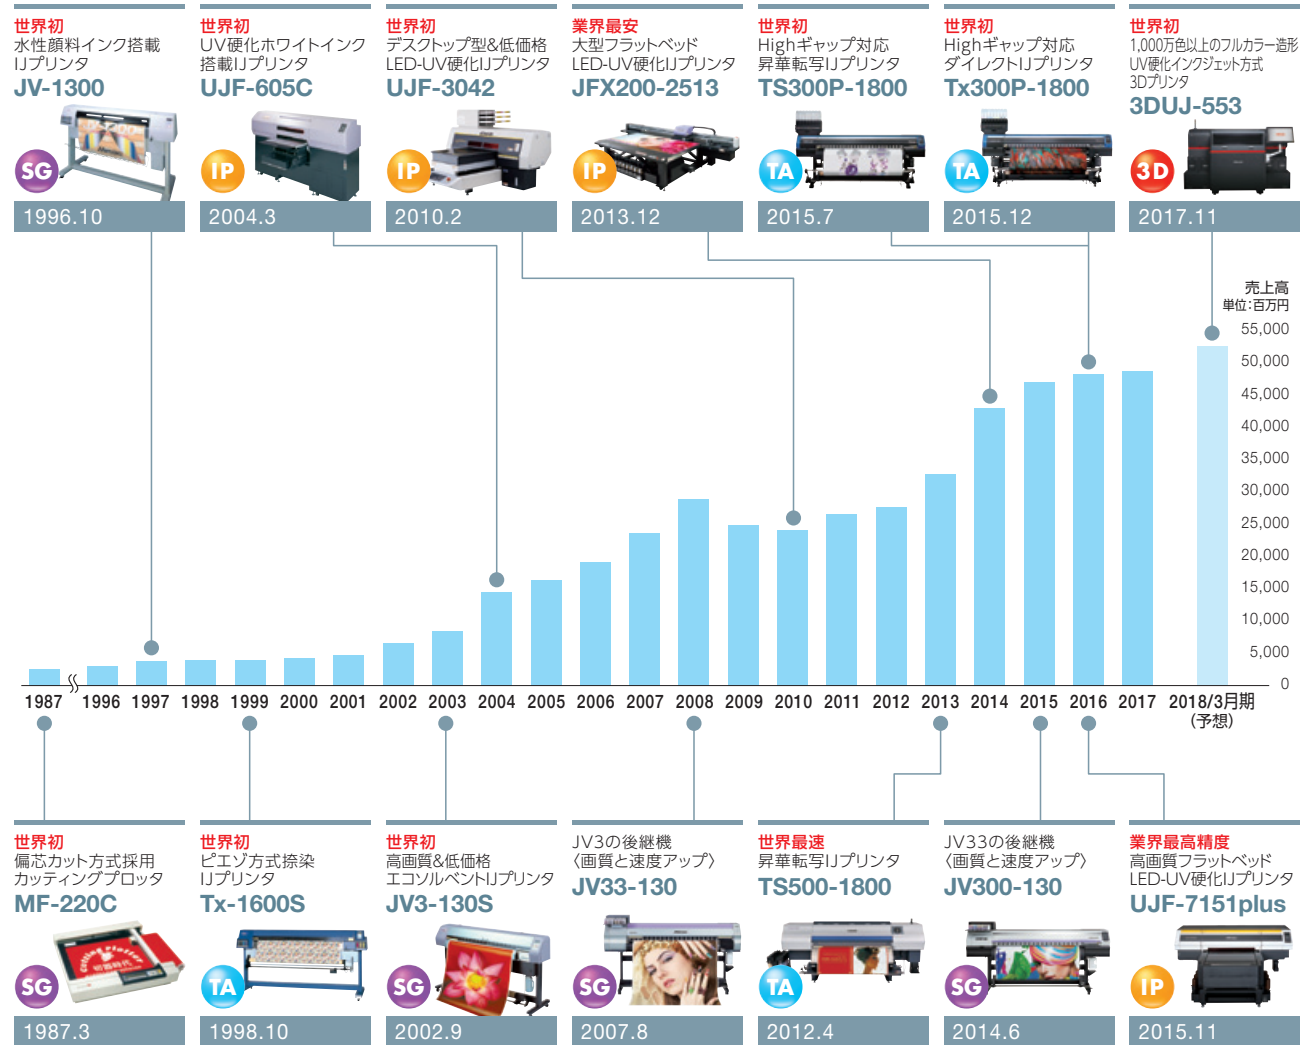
世界初
水性顔料インク搭載IJプリンタ
JV-1300
SG
1996.10

世界初
UV硬化ホワイトインク搭載IJプリンタ
UJF-605C
IP
2004.3

世界初
デスクトップ型&低価格LED-UV硬化IJプリンタ
UJF-3042
IP
2010.2

業界最安
大型フラットベッドLED-UV硬化IJプリンタ
JFX200-2513
IP
2013.12

世界初
Highギャップ対応昇華転写IJプリンタ
TS300P-1800
TA
2015.7

世界初
Highギャップ対応ダイレクトIJプリンタ
Tx300P-1800
TA
2015.12

世界初
1,000万色以上のフルカラー造形UV硬化インクジェット方式3Dプリンタ
3DUJ-553
3D
2017.11

売上高
単位:百万円
55,000
50,000
45,000
40,000
35,000
30,000
25,000
20,000
15,000
10,000
5,000
0

1987 1996 1997 1998 1999 2000 2001 2002 2003 2004 2005 2006 2007 2008 2009 2010 2011 2012 2013 2014 2015 2016 2017 2018/3月期 (予想)

世界初
偏芯カット方式採用カッティングプロッタ
MF-220C
SG
1987.3

世界初
ピエゾ方式捺染IJプリンタ
Tx-1600S
TA
1998.10

世界初
高画質&低価格エコソルベントIJプリンタ
JV3-130S
SG
2002.9

JV3の後継機
〈画質と速度アップ〉
JV33-130
SG
2007.8

世界最速
昇華転写IJプリンタ
TS500-1800
TA
2012.4

JV33の後継機
〈画質と速度アップ〉
JV300-130
SG
2014.6

業界最高精度
高画質フラットベッドLED-UV硬化IJプリンタ
UJF-7151plus
IP
2015.11